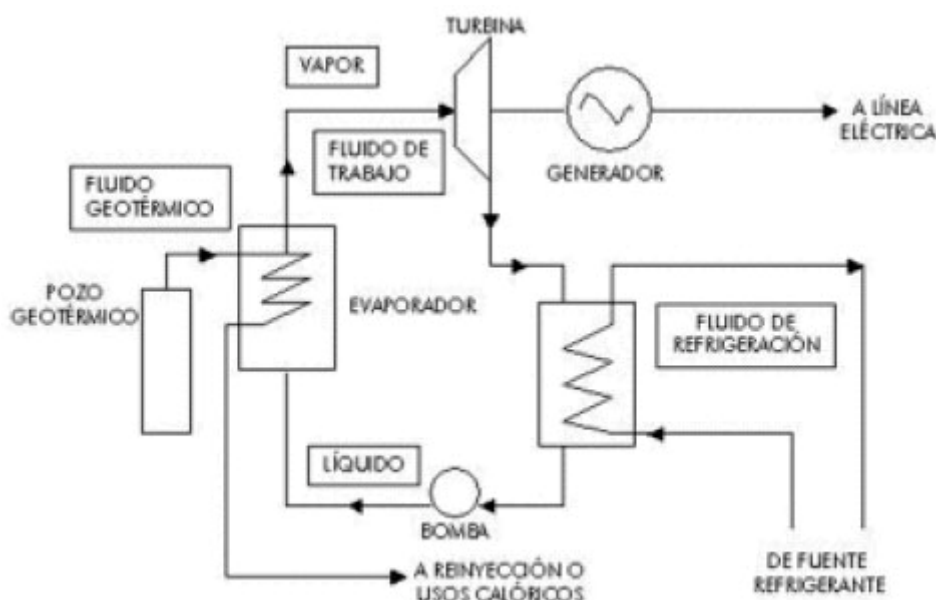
TURBINA

VAPOR

A LÍNEA ELÉCTRICA

FLUIDO DE TRABAJO

GENERADOR

FLUIDO GEOTÉRMICO

POZO GEOTÉRMICO

EVAPORADOR

FLUIDO DE REFRIGERACIÓN

LÍQUIDO

BOMBA

A REINYECCIÓN O USOS CALÓRICOS

DE FUENTE REFRIGERANTE